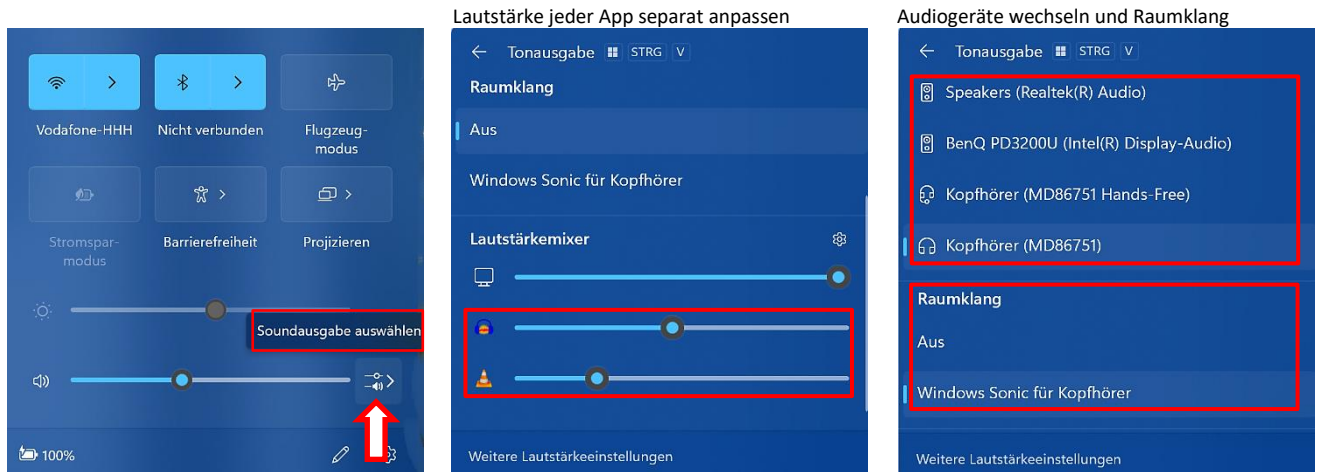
Vodafone-HHH

Nicht verbunden

Flugzeugmodus

Stromsparmodus

Barrierefreiheit

Projizieren

Soundausgabe auswählen

100%

Lautstärke jeder App separat anpassen

Tonausgabe STRG V

Raumklang

Aus

Windows Sonic für Kopfhörer

Lautstärkemixer

Weitere Lautstärkeeinstellungen

Audiogeräte wechseln und Raumklang

Tonausgabe STRG V

Speakers (Realtek(R) Audio)

BenQ PD3200U (Intel(R) Display-Audio)

Kopfhörer (MD86751 Hands-Free)

Kopfhörer (MD86751)

Raumklang

Aus

Windows Sonic für Kopfhörer

Weitere Lautstärkeeinstellungen